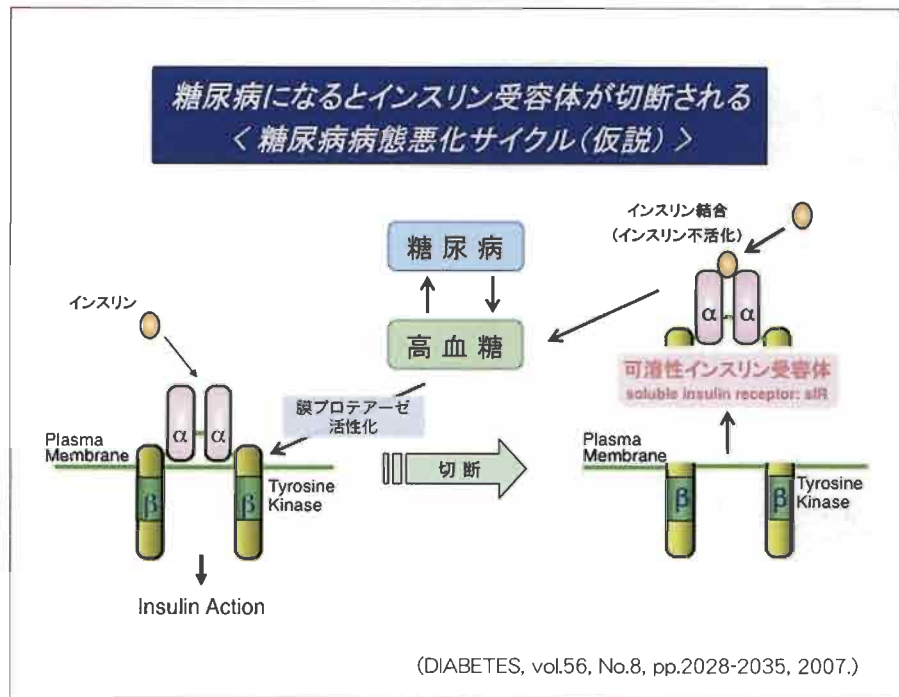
糖尿病になるとインスリン受容体が切断される
＜糖尿病病態悪化サイクル（仮説）＞

糖尿病

高血糖

インスリン結合
（インスリン不活化）

インスリン

α α

膜プロテアーゼ
活性化

Plasma Membrane

β β

Tyrosine Kinase

Insulin Action

切断

可溶性インスリン受容体
soluble insulin receptor: sIR

Plasma Membrane

β β

Tyrosine Kinase

(DIABETES, vol.56, No.8, pp.2028-2035, 2007.)